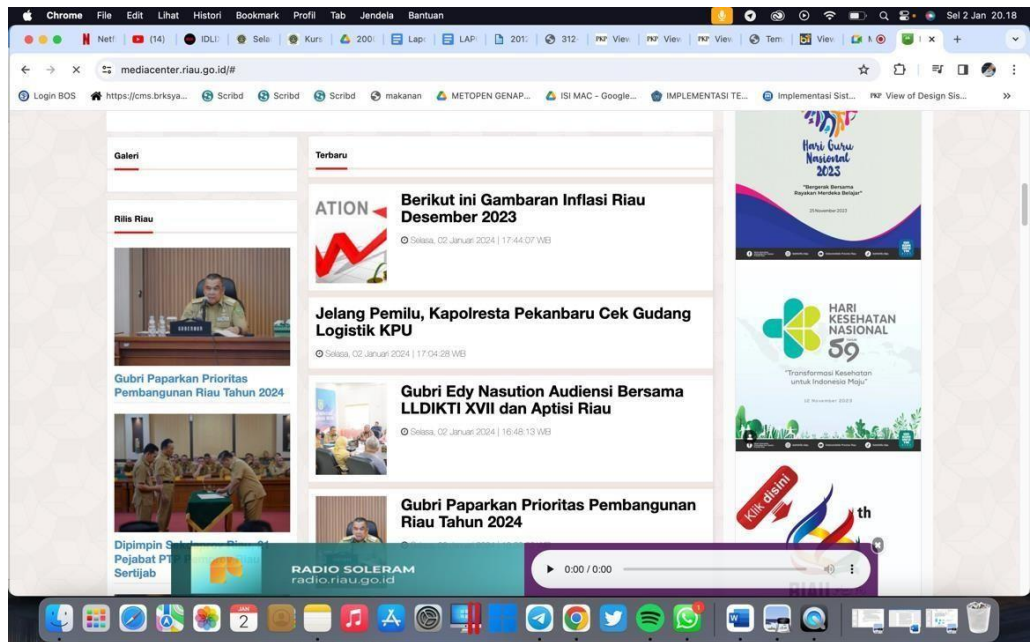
Chrome File Edit Lihat Histori Bookmark Profil Tab Jendela Bantuan

Sel 2 Jan 20.18

Netf (14) IDLI Sela Kurs 200 Lap LAP 201 312 View View View Tem View

mediacenter.riau.go.id/#

Login BOS https://cms.brksya... Scribd Scribd Scribd makanan METOPEN GENAP... ISI MAC - Google... IMPLEMENTASI TE... Implementasi Sist... View of Design Sis...

Galeri

Rilis Riau

Gubri Paparkan Prioritas Pembangunan Riau Tahun 2024

Dipimpin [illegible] Pejabat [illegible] Sertijab

Terbaru

ATION

Berikut ini Gambaran Inflasi Riau Desember 2023

Selasa, 02 Januari 2024 | 17:44:07 WIB

Jelang Pemilu, Kapolresta Pekanbaru Cek Gudang Logistik KPU

Selasa, 02 Januari 2024 | 17:04:28 WIB

Gubri Edy Nasution Audiensi Bersama LLDIKTI XVII dan Aptisi Riau

Selasa, 02 Januari 2024 | 16:48:13 WIB

Gubri Paparkan Prioritas Pembangunan Riau Tahun 2024

Hari Guru Nasional 2023

"Bergerak Bersama Rayakan Merdeka Belajar"

25 November 2023

HARI KESEHATAN NASIONAL 59

"Transformasi Kesehatan untuk Indonesia Maju"

12 November 2023

Klik disini

th

RADIO SOLERAM
radio.riau.go.id

0:00 / 0:00

RIAU

2